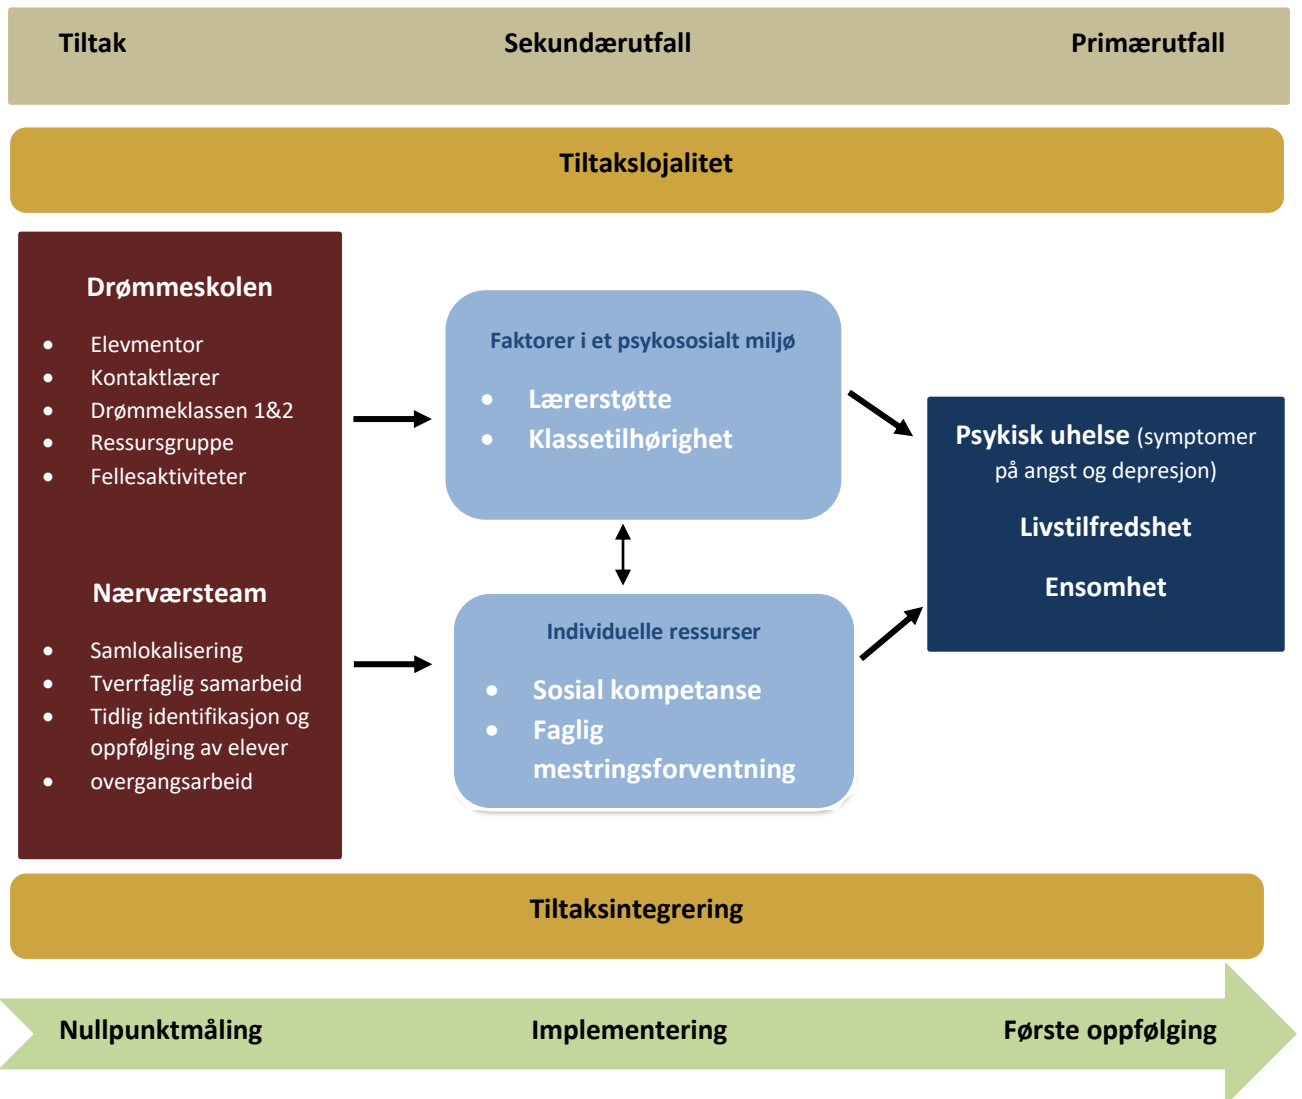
Tiltak Sekundærutfall Primærutfall

Tiltakslojalitet

Drømmeskolen

- Elevmentor
- Kontaktlærer
- Drømmeklassen 1&2
- Ressursgruppe
- Fellesaktiviteter

Nærværsteam

- Samlokalisering
- Tverrfaglig samarbeid
- Tidlig identifikasjon og oppfølging av elever
- overgangsarbeid

Faktorer i et psykososialt miljø

- Lærerstøtte
- Klassetilhørighet

Individuelle ressurser

- Sosial kompetanse
- Faglig mestringsforventning

Psykisk uhelse (symptomer på angst og depresjon)

Livstilfredshet

Ensomhet

Tiltaksintegrering

Nullpunktmåling Implementering Første oppfølging